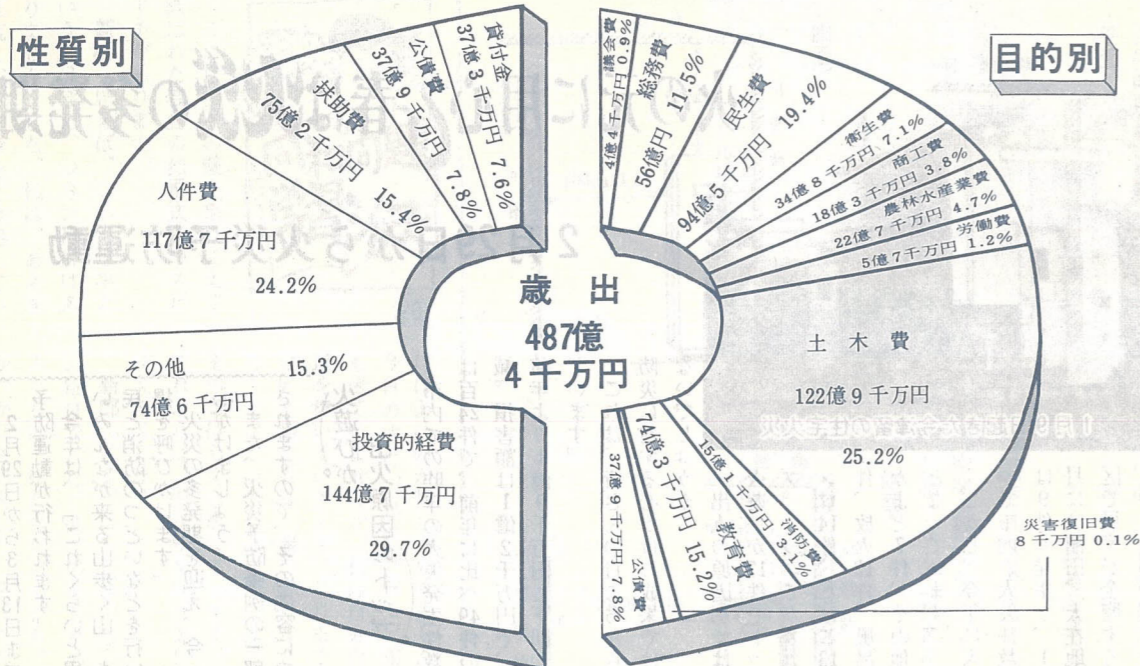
性質別

目的別

貸付金
37億3千万円　7.6%

公債費
37億9千万円　7.8%

扶助費
75億2千万円　15.4%

人件費
117億7千万円
24.2%

その他
74億6千万円
15.3%

投資的経費
144億7千万円
29.7%

歳　出
487億
4千万円

議会費
4億4千万円 0.9%

総務費
56億円　11.5%

民生費
94億5千万円　19.4%

衛生費
34億8千万円 7.1%

商工費
18億3千万円 3.8%

農林水産業費
22億7千万円 4.7%

労働費
5億7千万円 1.2%

土木費
122億9千万円
25.2%

災害復旧費
8千万円 0.1%

消防費
15億1千万円
3.1%

教育費
74億3千万円　15.2%

公債費
37億9千万円 7.8%